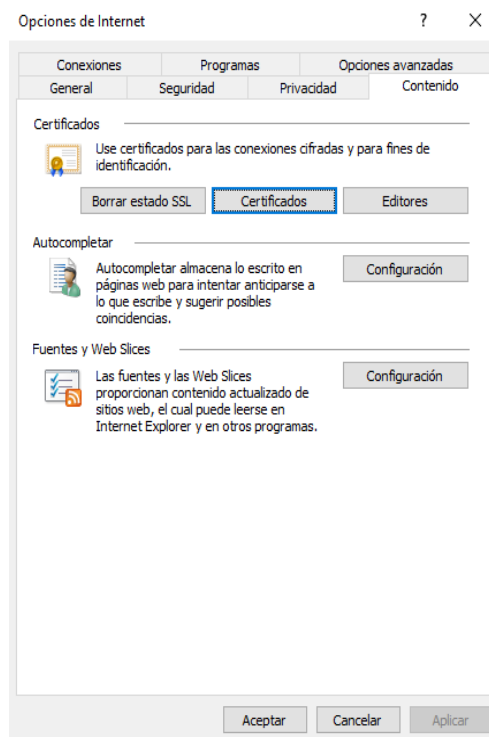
Opciones de Internet

?

X

Conexiones

Programas

Opciones avanzadas

General

Seguridad

Privacidad

Contenido

Certificados

Use certificados para las conexiones cifradas y para fines de identificación.

Borrar estado SSL

Certificados

Editores

Autocompletar

Autocompletar almacena lo escrito en páginas web para intentar anticiparse a lo que escribe y sugerir posibles coincidencias.

Configuración

Fuentes y Web Slices

Las fuentes y las Web Slices proporcionan contenido actualizado de sitios web, el cual puede leerse en Internet Explorer y en otros programas.

Configuración

Aceptar

Cancelar

Aplicar